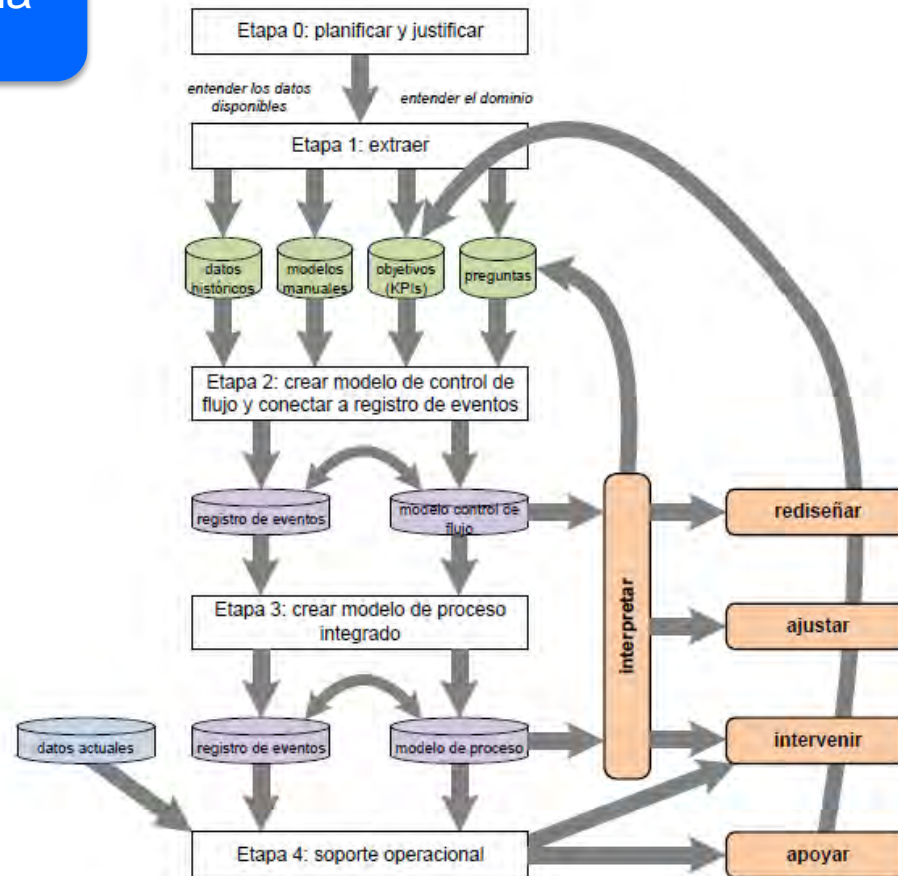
ia

Etapa 0: planificar y justificar

entender los datos disponibles

entender el dominio

Etapa 1: extraer

datos históricos

modelos manuales

objetivos (KPIs)

preguntas

Etapa 2: crear modelo de control de flujo y conectar a registro de eventos

registro de eventos

modelo control de flujo

interpretar

rediseñar

Etapa 3: crear modelo de proceso integrado

ajustar

datos actuales

registro de eventos

modelo de proceso

intervenir

Etapa 4: soporte operacional

apoyar